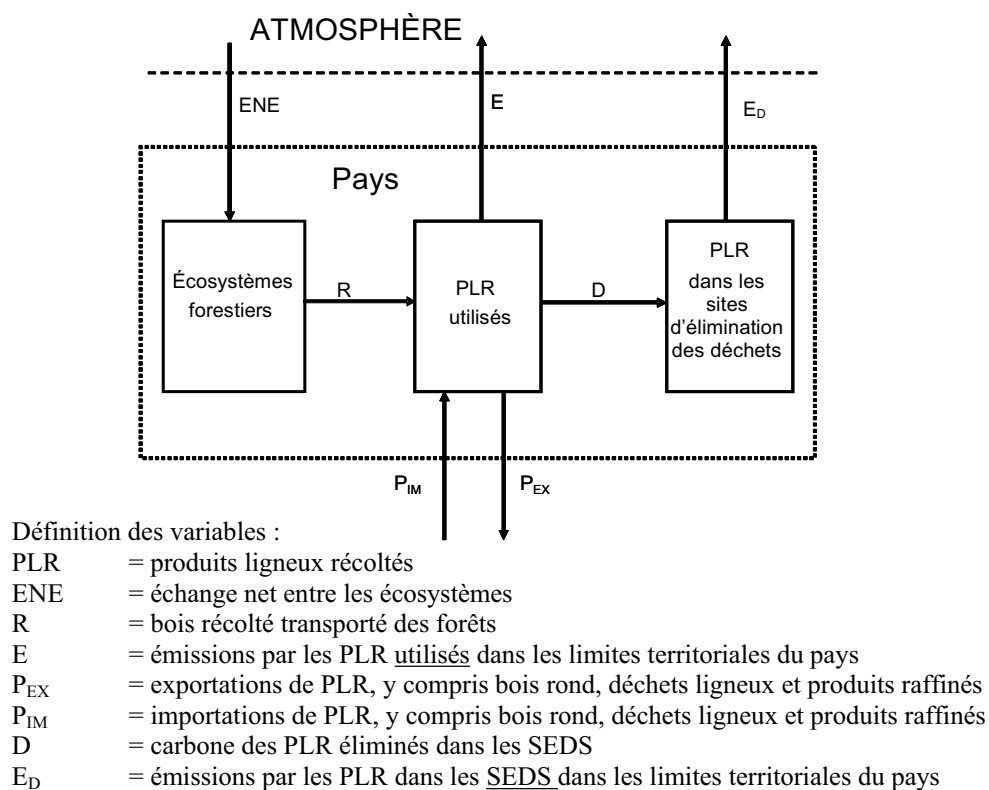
ATMOSPHÈRE

ENE

E

$E_D$

Pays

Écosystèmes forestiers

R

PLR utilisés

D

PLR dans les sites d'élimination des déchets

$P_{IM}$

$P_{EX}$

Définition des variables :
PLR = produits ligneux récoltés
ENE = échange net entre les écosystèmes
R = bois récolté transporté des forêts
E = émissions par les PLR utilisés dans les limites territoriales du pays
$P_{EX}$ = exportations de PLR, y compris bois rond, déchets ligneux et produits raffinés
$P_{IM}$ = importations de PLR, y compris bois rond, déchets ligneux et produits raffinés
D = carbone des PLR éliminés dans les SEDS
$E_D$ = émissions par les PLR dans les SEDS dans les limites territoriales du pays